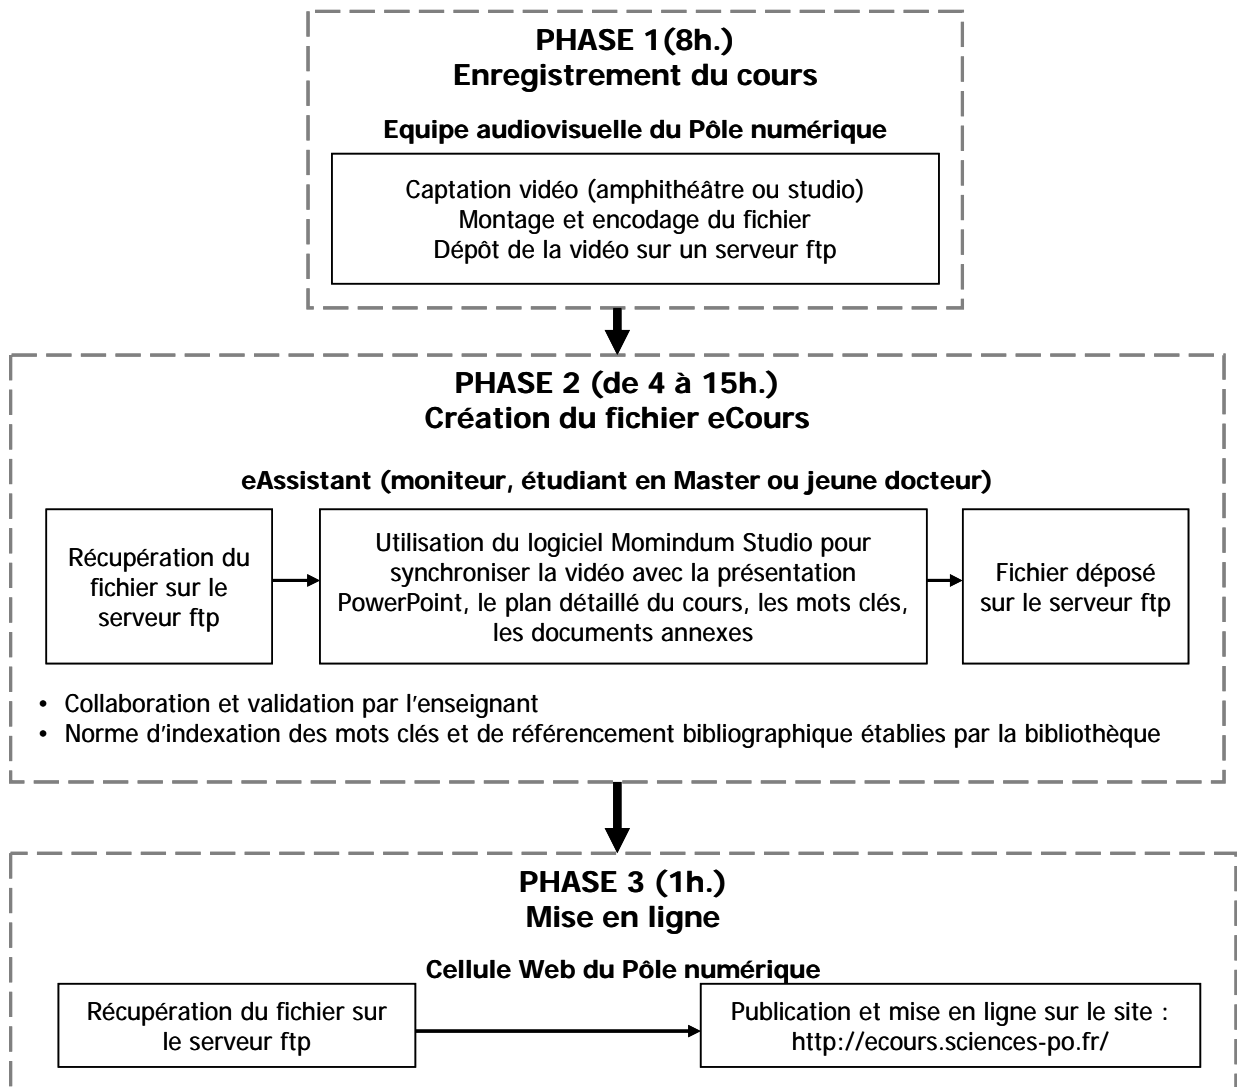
PHASE 1(8h.)
Enregistrement du cours

Equipe audiovisuelle du Pôle numérique

Captation vidéo (amphithéâtre ou studio)
Montage et encodage du fichier
Dépôt de la vidéo sur un serveur ftp

PHASE 2 (de 4 à 15h.)
Création du fichier eCours

eAssistant (moniteur, étudiant en Master ou jeune docteur)

Récupération du fichier sur le serveur ftp

Utilisation du logiciel Momindum Studio pour synchroniser la vidéo avec la présentation PowerPoint, le plan détaillé du cours, les mots clés, les documents annexes

Fichier déposé sur le serveur ftp

• Collaboration et validation par l'enseignant
• Norme d'indexation des mots clés et de référencement bibliographique établies par la bibliothèque

PHASE 3 (1h.)
Mise en ligne

Cellule Web du Pôle numérique

Récupération du fichier sur le serveur ftp

Publication et mise en ligne sur le site : http://ecours.sciences-po.fr/